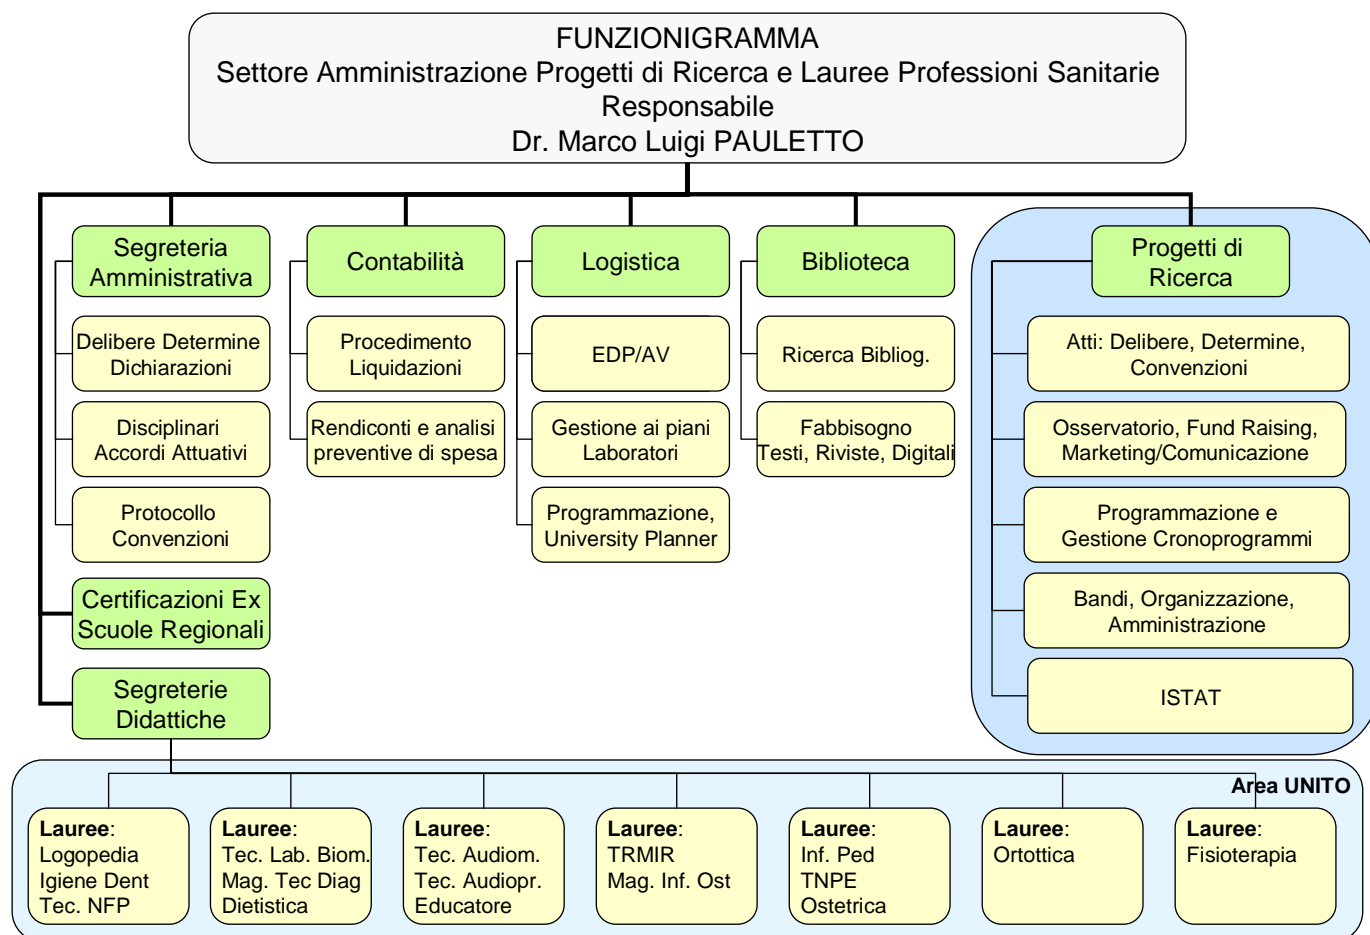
FUNZIONIGRAMMA
Settore Amministrazione Progetti di Ricerca e Lauree Professioni Sanitarie
Responsabile
Dr. Marco Luigi PAULETTO

Segreteria Amministrativa

Delibere Determine Dichiarazioni

Disciplinari Accordi Attuativi

Protocollo Convenzioni

Certificazioni Ex Scuole Regionali

Segreterie Didattiche

Contabilità

Procedimento Liquidazioni

Rendiconti e analisi preventive di spesa

Logistica

EDP/AV

Gestione ai piani Laboratori

Programmazione, University Planner

Biblioteca

Ricerca Bibliog.

Fabbisogno Testi, Riviste, Digitali

Progetti di Ricerca

Atti: Delibere, Determine, Convenzioni

Osservatorio, Fund Raising, Marketing/Comunicazione

Programmazione e Gestione Cronoprogrammi

Bandi, Organizzazione, Amministrazione

ISTAT

Area UNITO

**Lauree**: Logopedia Igiene Dent Tec. NFP

**Lauree**: Tec. Lab. Biom. Mag. Tec Diag Dietistica

**Lauree**: Tec. Audiom. Tec. Audiopr. Educatore

**Lauree**: TRMIR Mag. Inf. Ost

**Lauree**: Inf. Ped TNPE Ostetrica

**Lauree**: Ortottica

**Lauree**: Fisioterapia